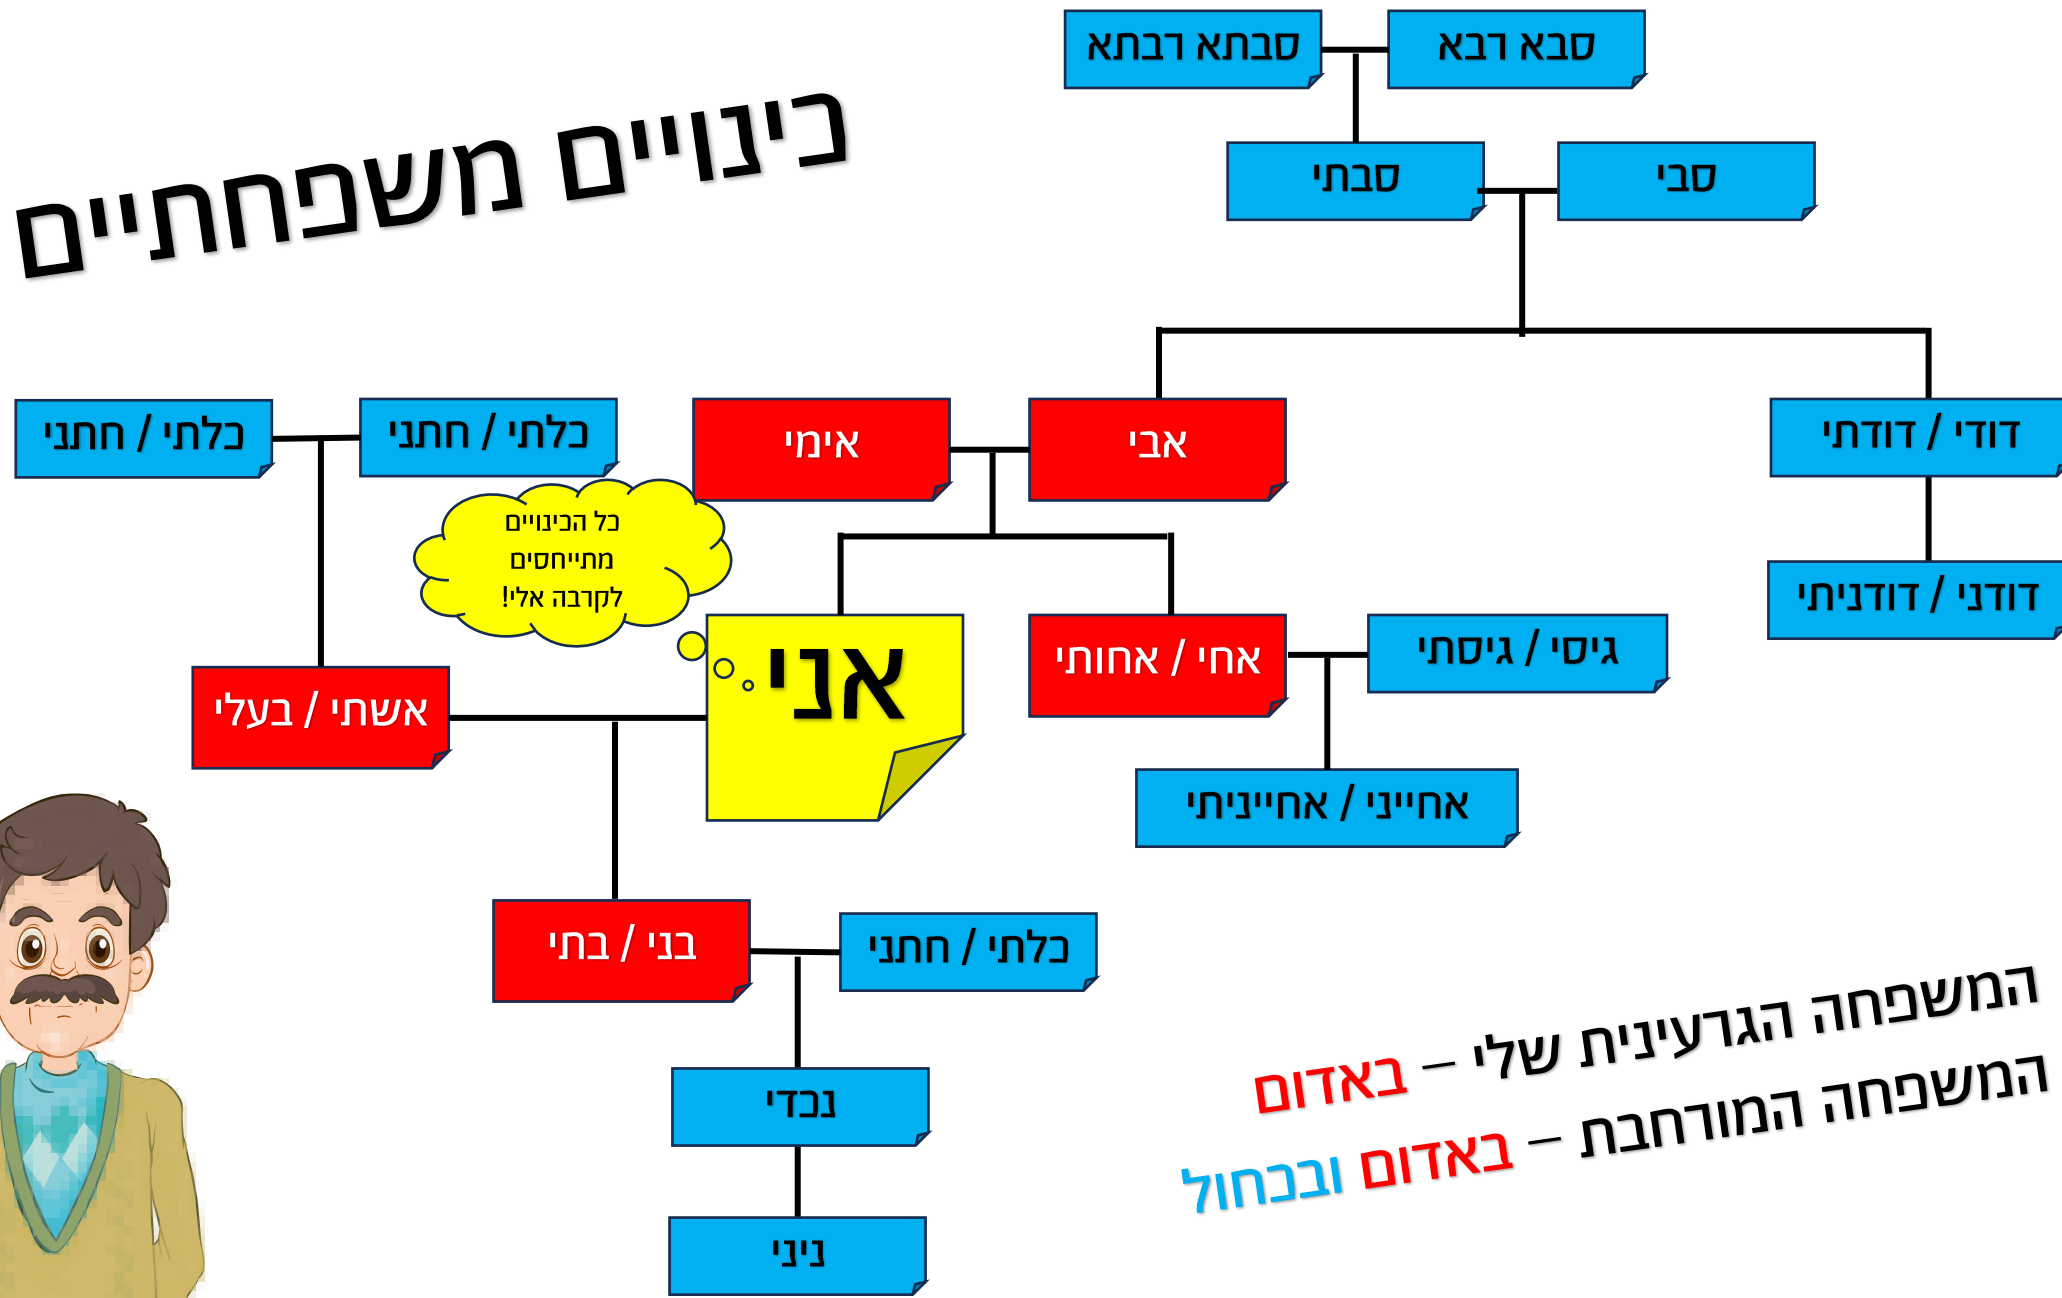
כינויים משפחתיים

סבא רבא
סבתא רבתא
סבי
סבתי
דודי / דודתי
דודני / דודניתי
אבי
אימי
אחי / אחותי
גיסי / גיסתי
אחייני / אחייניתי
כלתי / חתני
כלתי / חתני
כל הכינויים מתייחסים לקרבה אליי!
אני
אשתי / בעלי
בני / בתי
כלתי / חתני
נכדי
ניני

המשפחה הגרעינית שלי – באדום
המשפחה המורחבת – באדום ובכחול